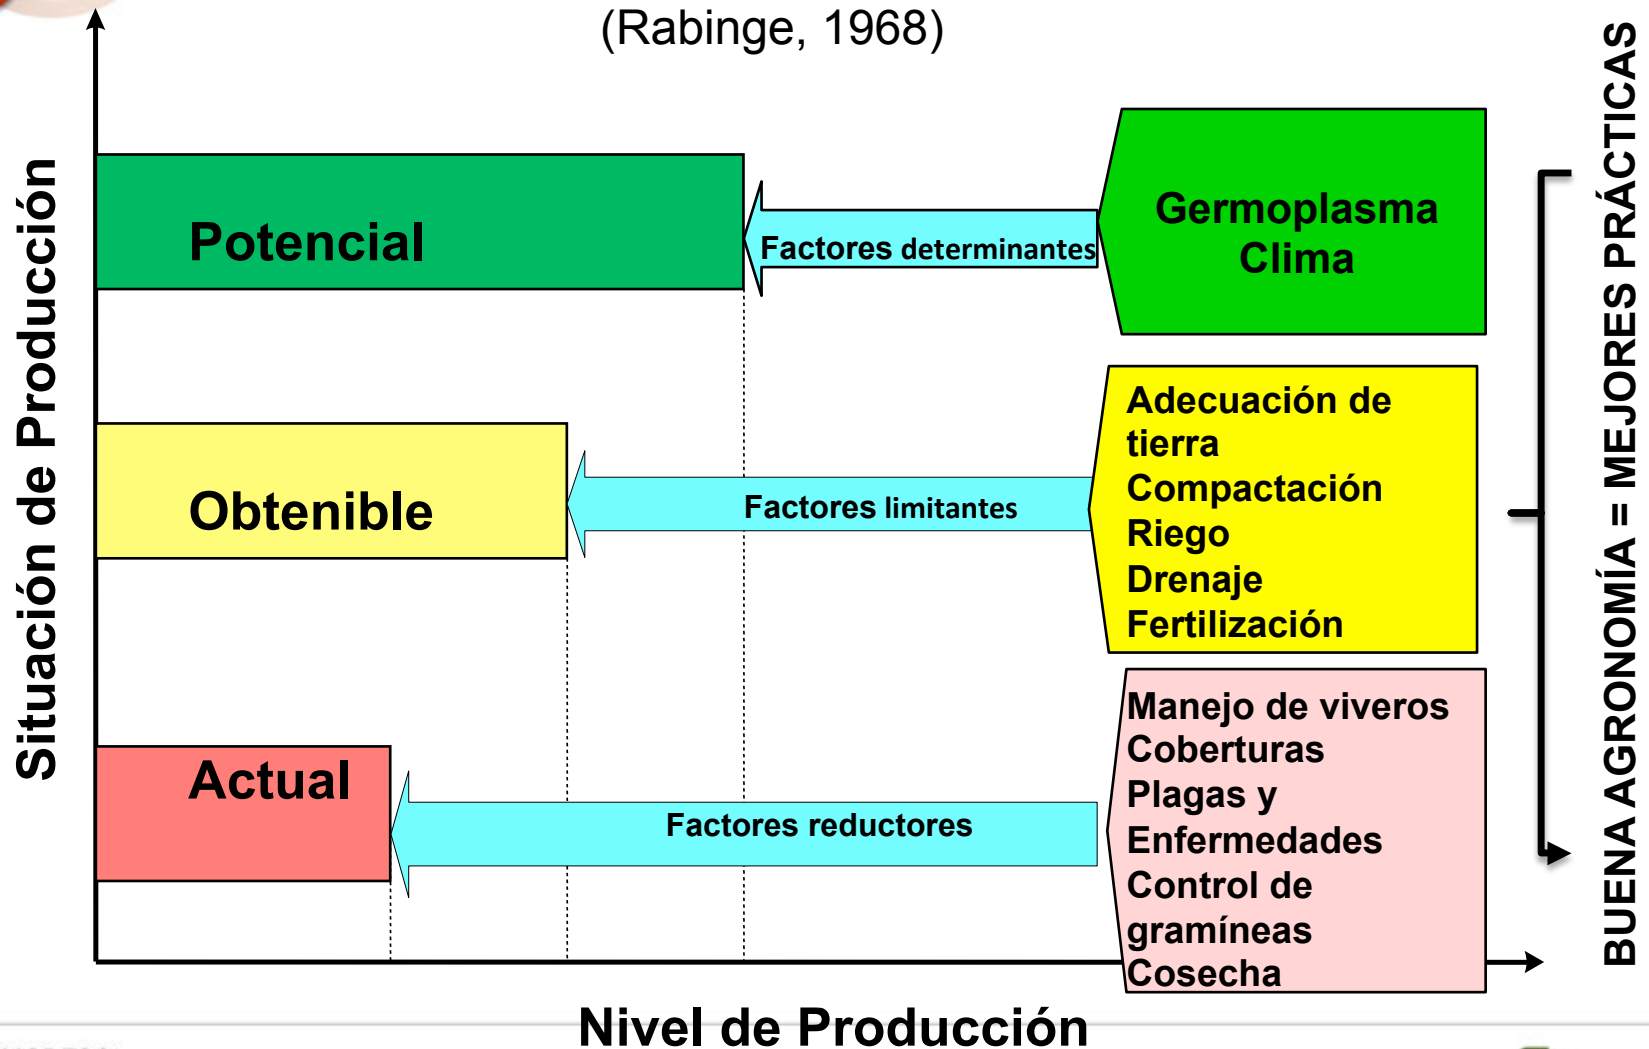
(Rabinge, 1968)

Situación de Producción

Potencial

Factores determinantes

Germoplasma
Clima

Obtenible

Factores limitantes

Adecuación de tierra
Compactación
Riego
Drenaje
Fertilización

Actual

Factores reductores

Manejo de viveros
Coberturas
Plagas y Enfermedades
Control de gramíneas
Cosecha

BUENA AGRONOMÍA = MEJORES PRÁCTICAS

Nivel de Producción